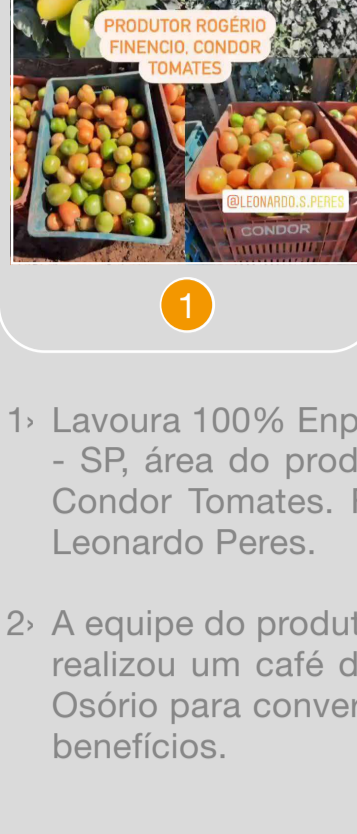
PRODUTOR ROGÉRIO FINENCIO, CONDOR TOMATES

@LEONARDO.S.PERES

CONDOR

1

1› Lavoura 100% Enp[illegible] - SP, área do prod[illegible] Condor Tomates. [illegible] Leonardo Peres.

2› A equipe do produt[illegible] realizou um café d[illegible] Osório para conver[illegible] benefícios.